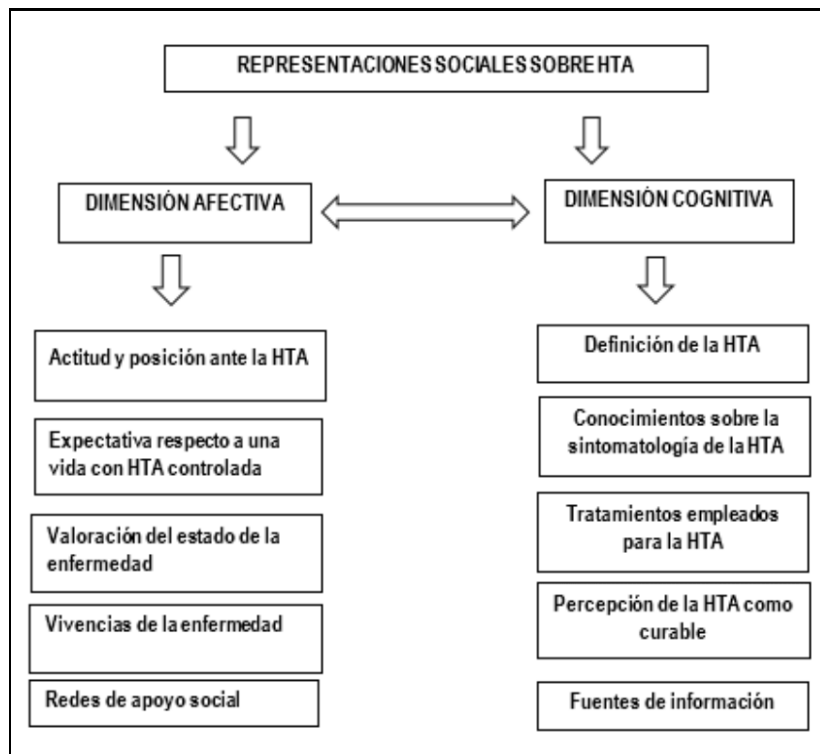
REPRESENTACIONES SOCIALES SOBRE HTA

DIMENSIÓN AFECTIVA

DIMENSIÓN COGNITIVA

Actitud y posición ante la HTA

Expectativa respecto a una vida con HTA controlada

Valoración del estado de la enfermedad

Vivencias de la enfermedad

Redes de apoyo social

Definición de la HTA

Conocimientos sobre la sintomatología de la HTA

Tratamientos empleados para la HTA

Percepción de la HTA como curable

Fuentes de información